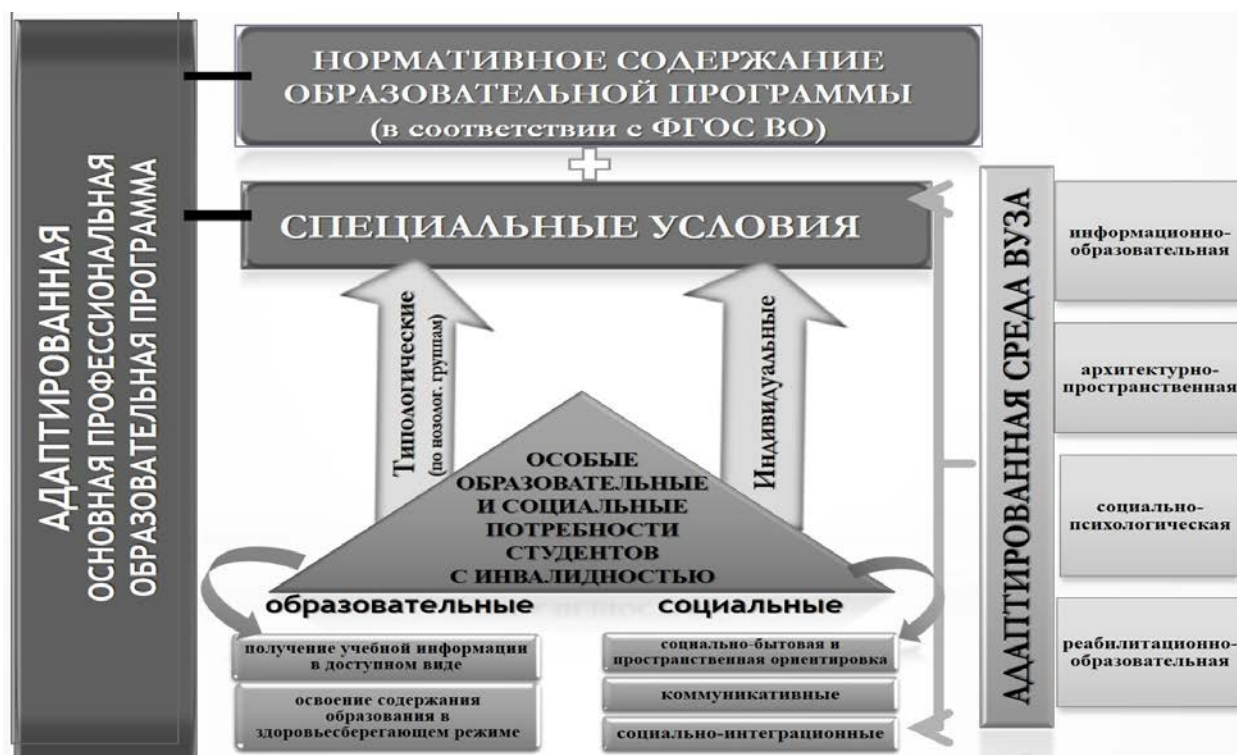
АДАПТИРОВАННАЯ
ОСНОВНАЯ ПРОФЕССИОНАЛЬНАЯ ОБРАЗОВАТЕЛЬНАЯ ПРОГРАММА

НОРМАТИВНОЕ СОДЕРЖАНИЕ ОБРАЗОВАТЕЛЬНОЙ ПРОГРАММЫ (в соответствии с ФГОС ВО)

СПЕЦИАЛЬНЫЕ УСЛОВИЯ

Типологические (по нозолог. группам)

Индивидуальные

ОСОБЫЕ ОБРАЗОВАТЕЛЬНЫЕ И СОЦИАЛЬНЫЕ ПОТРЕБНОСТИ СТУДЕНТОВ С ИНВАЛИДНОСТЬЮ

образовательные

социальные

получение учебной информации в доступном виде

освоение содержания образования в здоровьесберегающем режиме

социально-бытовая и пространственная ориентировка

коммуникативные

социально-интеграционные

АДАПТИРОВАННАЯ СРЕДА ВУЗА

информационно-образовательная

архитектурно-пространственная

социально-психологическая

реабилитационно-образовательная